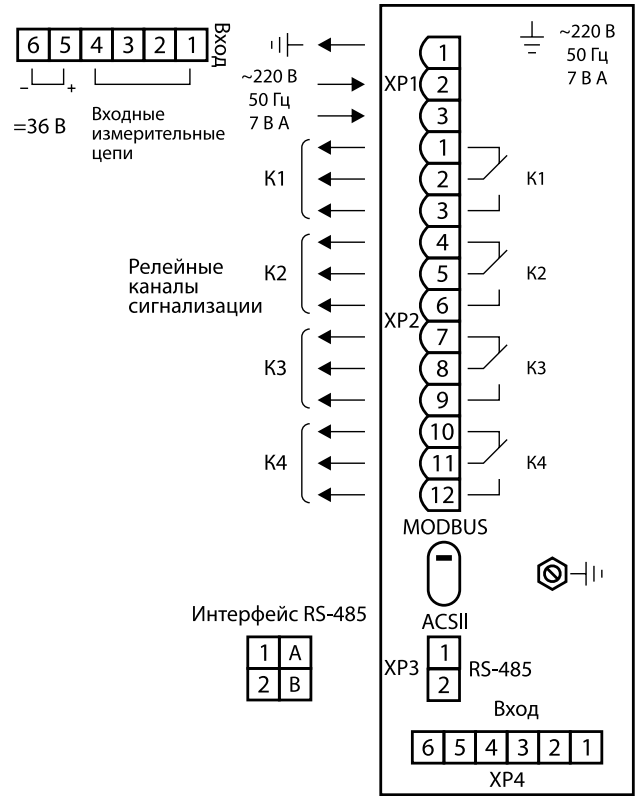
| 6 | 5 | 4 | 3 | 2 | 1 |
|---|---|---|---|---|---|

Вход

– +

=36 В

Входные измерительные цепи

~220 В
50 Гц
7 В А

~220 В
50 Гц
7 В А

XP1
1
2
3

K1
1
2
3
K1

Релейные каналы сигнализации

K2
4
5
6
K2

XP2

K3
7
8
9
K3

K4
10
11
12
K4

MODBUS

ACSII

Интерфейс RS-485

| 1 | A |
|---|---|
| 2 | B |

XP3
1
2
RS-485

Вход

| 6 | 5 | 4 | 3 | 2 | 1 |
|---|---|---|---|---|---|

XP4